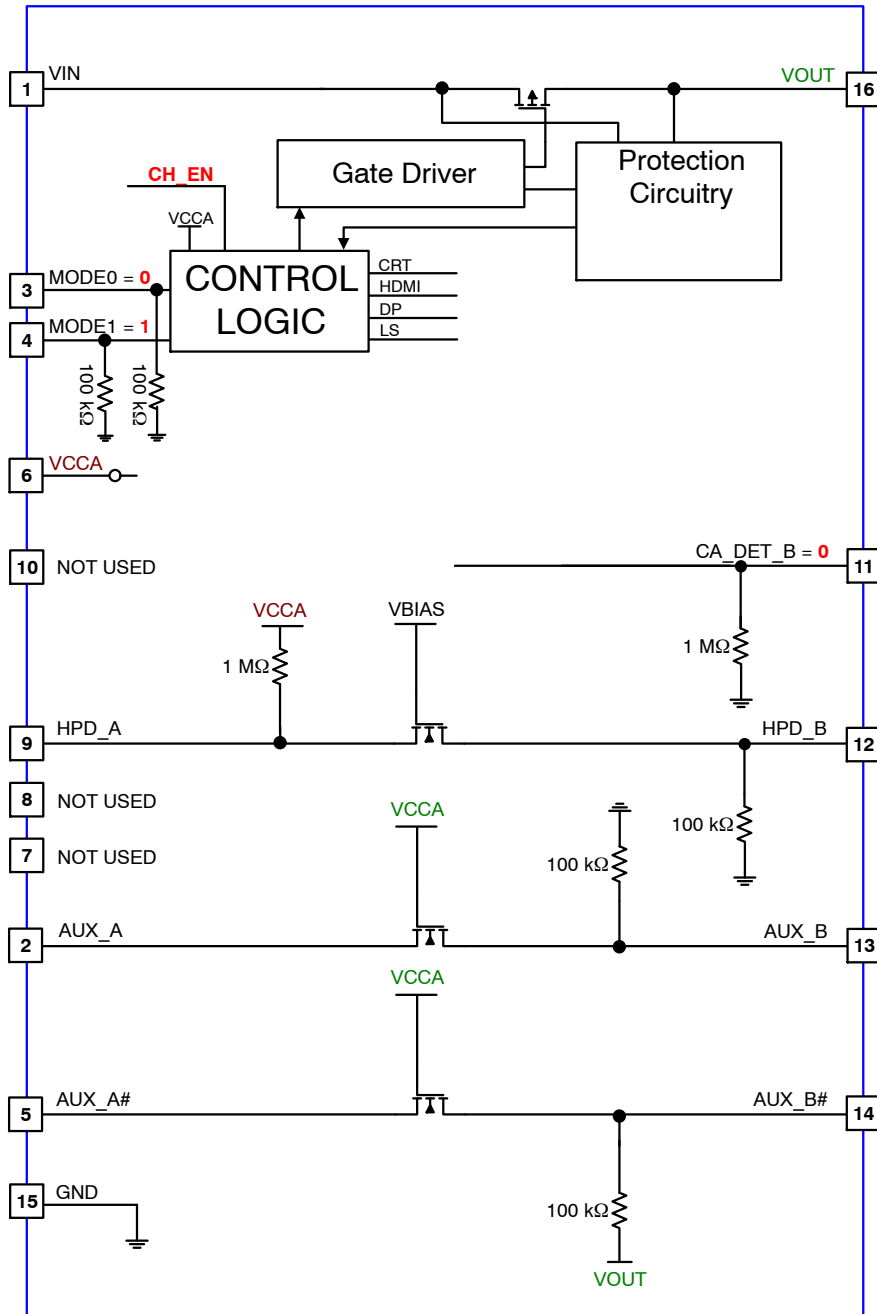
1 VIN

VOUT 16

Gate Driver

Protection Circuitry

CH_EN

VCCA

CONTROL LOGIC

CRT
HDMI
DP
LS

3 MODE0 = 0

4 MODE1 = 1

100 kΩ

100 kΩ

6 VCCA

10 NOT USED

CA_DET_B = 0 11

1 MΩ

VCCA

VBIAS

1 MΩ

9 HPD_A

HPD_B 12

8 NOT USED

100 kΩ

VCCA

100 kΩ

7 NOT USED

2 AUX_A

AUX_B 13

VCCA

5 AUX_A#

AUX_B# 14

15 GND

100 kΩ

VOUT